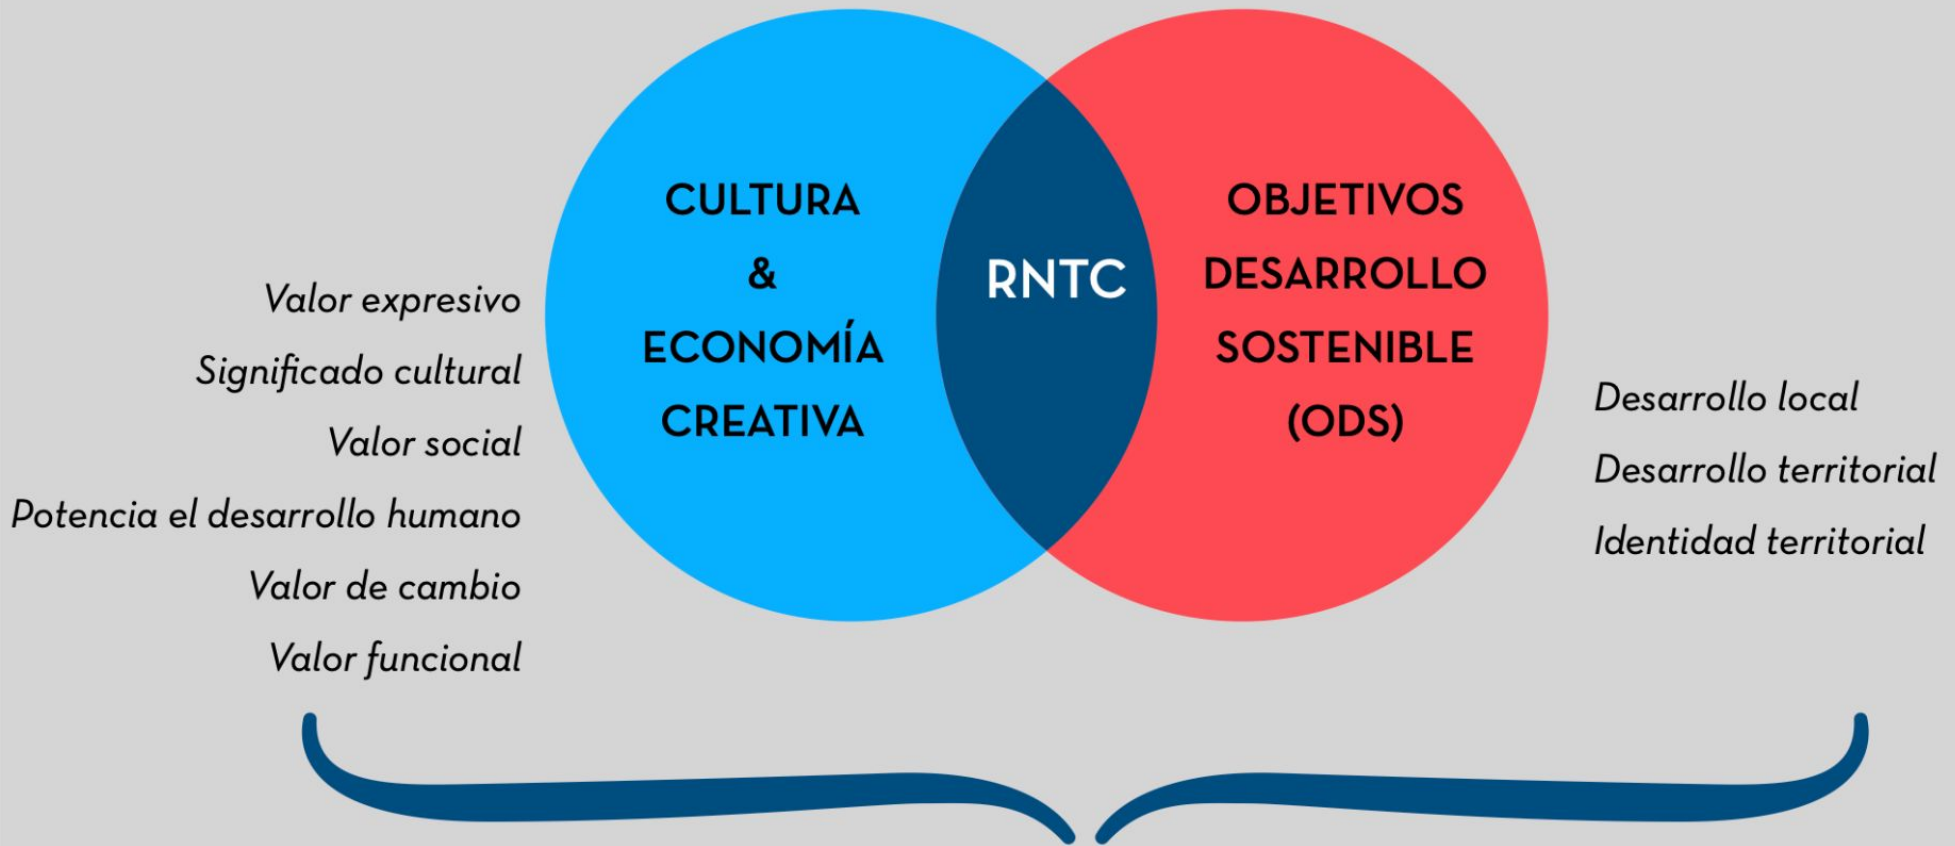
Valor expresivo
Significado cultural
Valor social
Potencia el desarrollo humano
Valor de cambio
Valor funcional

CULTURA
&
ECONOMÍA
CREATIVA

RNTC

OBJETIVOS
DESARROLLO
SOSTENIBLE
(ODS)

Desarrollo local
Desarrollo territorial
Identidad territorial